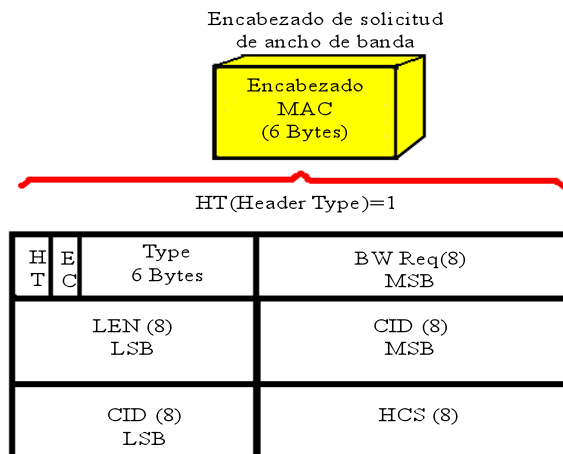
Encabezado de solicitud de ancho de banda

Encabezado MAC (6 Bytes)

HT(Header Type)=1

| HT | EC | Type 6 Bytes | BW Req(8) MSB |
|---|---|---|---|
| LEN (8) LSB | | | CID (8) MSB |
| CID (8) LSB | | | HCS (8) |